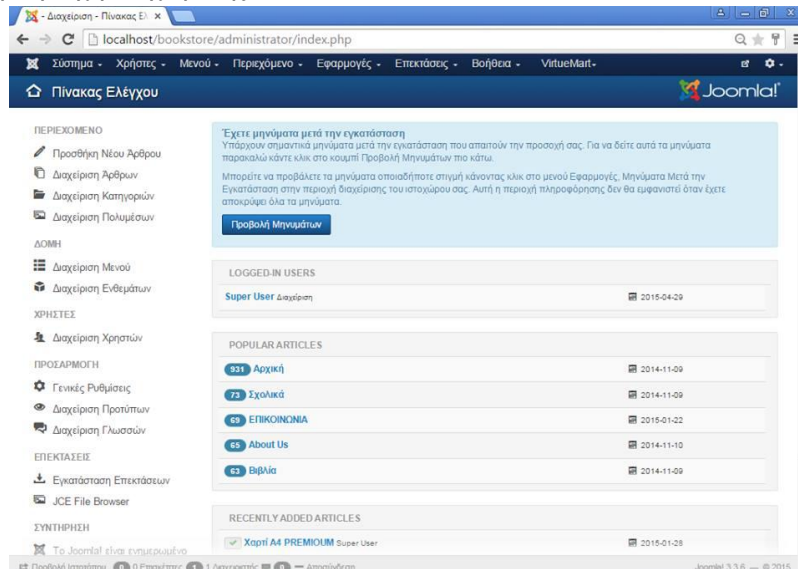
- Διαχείριση - Πίνακας Ελ ×

localhost/bookstore/administrator/index.php

Σύστημα - Χρήστες - Μενού - Περιεχόμενο - Εφαρμογές - Επεκτάσεις - Βοήθεια - VirtueMart -

Πίνακας Ελέγχου

Joomla!

ΠΕΡΙΕΧΟΜΕΝΟ

Προσθήκη Νέου Άρθρου

Διαχείριση Άρθρων

Διαχείριση Κατηγοριών

Διαχείριση Πολυμέσων

ΔΟΜΗ

Διαχείριση Μενού

Διαχείριση Ενθεμάτων

ΧΡΗΣΤΕΣ

Διαχείριση Χρηστών

ΠΡΟΣΑΡΜΟΓΗ

Γενικές Ρυθμίσεις

Διαχείριση Προτύπων

Διαχείριση Γλωσσών

ΕΠΕΚΤΑΣΕΙΣ

Εγκατάσταση Επεκτάσεων

JCE File Browser

ΣΥΝΤΗΡΗΣΗ

Το Joomla! είναι ενημερωμένο

Έχετε μηνύματα μετά την εγκατάσταση

Υπάρχουν σημαντικά μηνύματα μετά την εγκατάσταση που απαιτούν την προσοχή σας. Για να δείτε αυτά τα μηνύματα παρακαλώ κάντε κλικ στο κουμπί Προβολή Μηνυμάτων πιο κάτω.

Μπορείτε να προβάλετε τα μηνύματα οποιαδήποτε στιγμή κάνοντας κλικ στο μενού Εφαρμογές, Μηνύματα Μετά την Εγκατάσταση στην περιοχή διαχείρισης του ιστοχώρου σας. Αυτή η περιοχή πληροφόρησης δεν θα εμφανιστεί όταν έχετε αποκρύψει όλα τα μηνύματα.

Προβολή Μηνυμάτων

LOGGED-IN USERS

Super User Διαχείριση 2015-04-29

POPULAR ARTICLES

931 Αρχική 2014-11-09

73 Σχολικά 2014-11-09

69 ΕΠΙΚΟΙΝΩΝΙΑ 2015-01-22

65 About Us 2014-11-10

63 Βιβλία 2014-11-09

RECENTLY ADDED ARTICLES

Χαρτί Α4 PREMIOUM Super User 2015-01-28

Προβολή ιστότοπου 0 Επισκέπτες 1 Διαχειριστής 0 — Αποσύνδεση

Joomla! 3.3.6 — © 2015